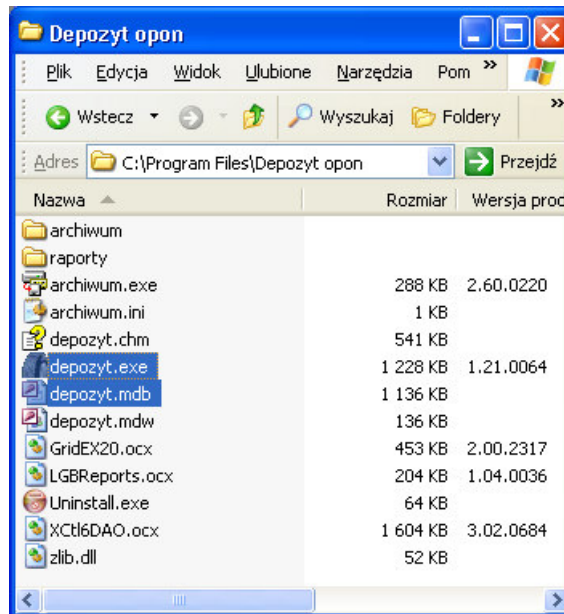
Depozyt opon

Plik Edycja Widok Ulubione Narzędzia Pom »

Wstecz Wyszukaj Foldery »

Adres C:\Program Files\Depozyt opon Przejdź

| Nazwa | Rozmiar | Wersja prod |
|---|---|---|
| archiwum | | |
| raporty | | |
| archiwum.exe | 288 KB | 2.60.0220 |
| archiwum.ini | 1 KB | |
| depozyt.chm | 541 KB | |
| depozyt.exe | 1 228 KB | 1.21.0064 |
| depozyt.mdb | 1 136 KB | |
| depozyt.mdw | 136 KB | |
| GridEX20.ocx | 453 KB | 2.00.2317 |
| LGBReports.ocx | 204 KB | 1.04.0036 |
| Uninstall.exe | 64 KB | |
| XCtl6DAO.ocx | 1 604 KB | 3.02.0684 |
| zlib.dll | 52 KB | |